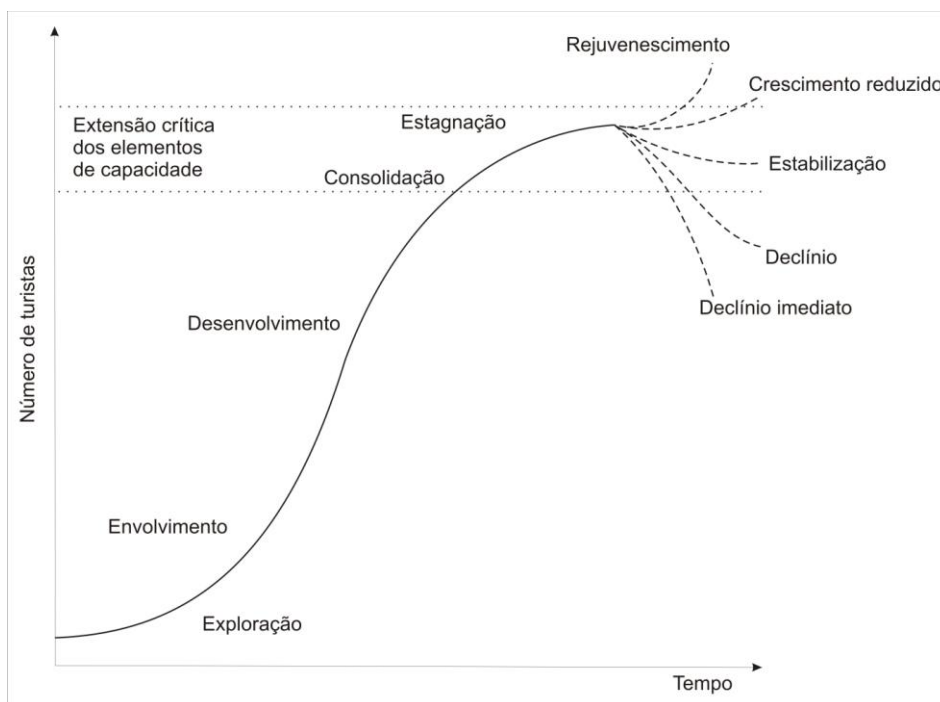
Rejuvenescimento

Crescimento reduzido

Extensão crítica dos elementos de capacidade

Estagnação

Estabilização

Consolidação

Declínio

Declínio imediato

Número de turistas

Desenvolvimento

Envolvimento

Exploração

Tempo